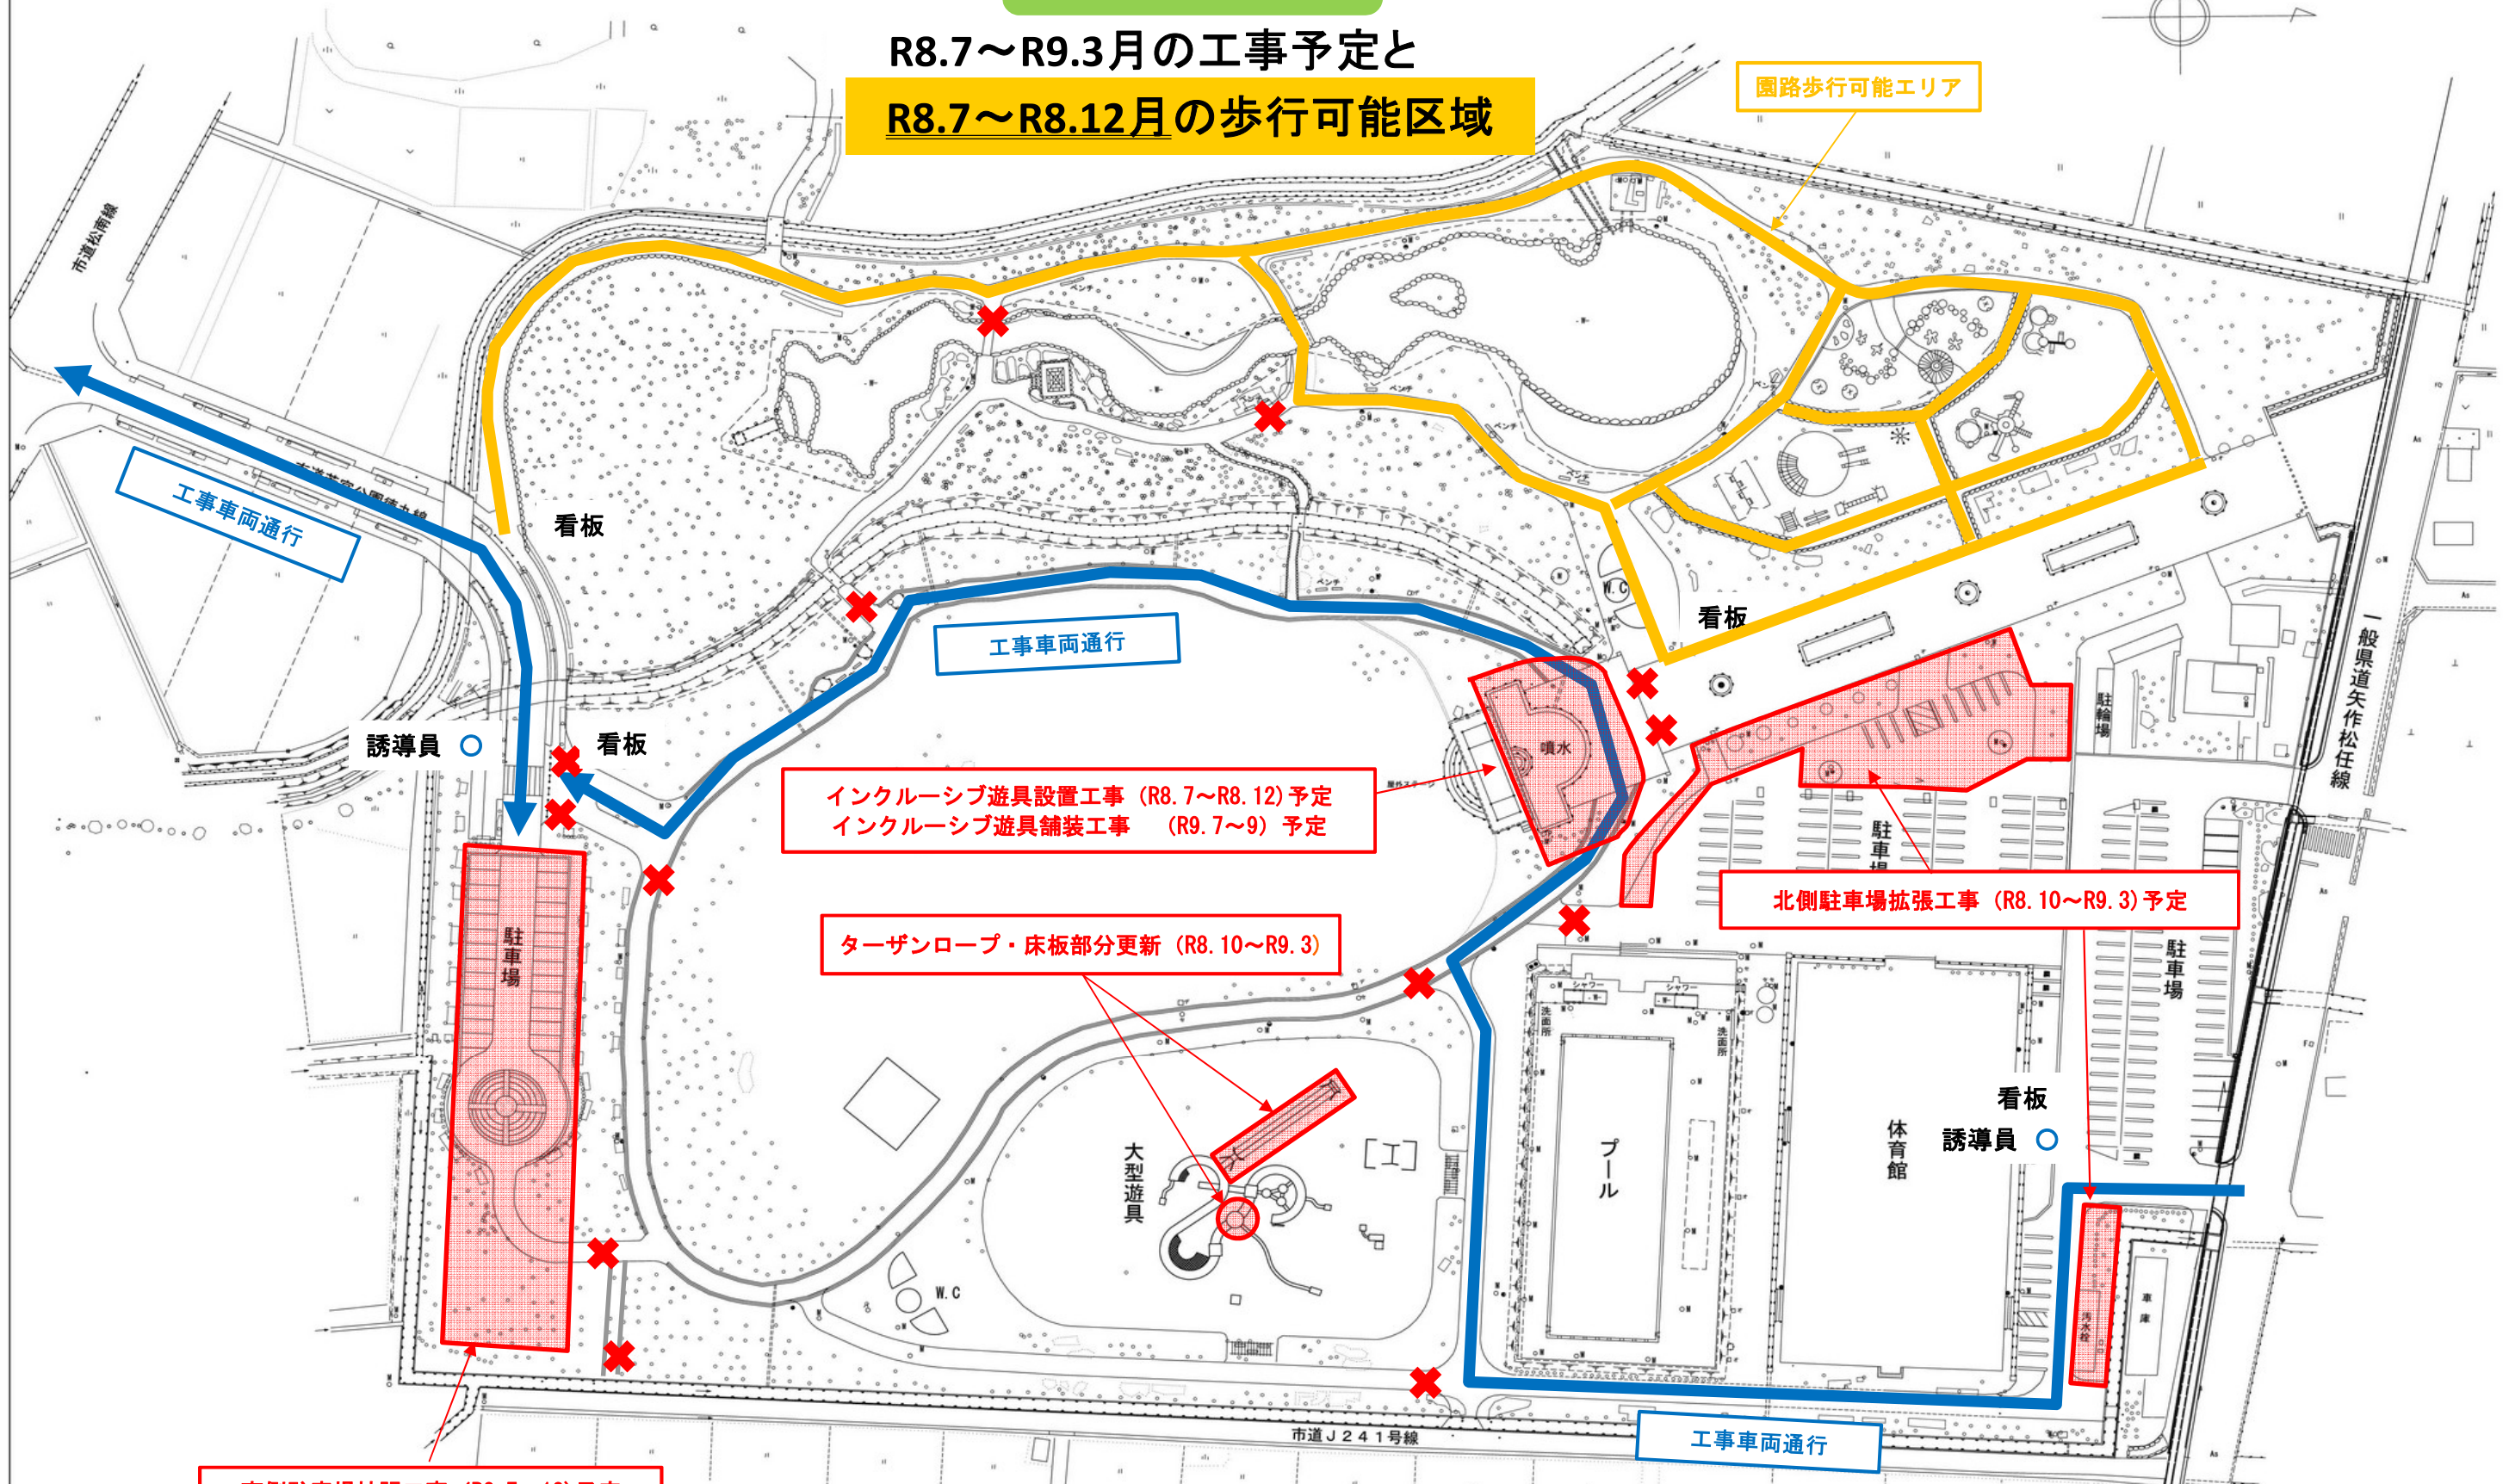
R8.7～R9.3月の工事予定と

R8.7～R8.12月の歩行可能区域

園路歩行可能エリア

市道松南線

工事車両通行

看板

工事車両通行

看板

誘導員

看板

インクルーシブ遊具設置工事（R8.7～R8.12）予定
インクルーシブ遊具舗装工事　（R9.7～9）予定

噴水

北側駐車場拡張工事（R8.10～R9.3）予定

駐輪場

駐車場

一般県道矢作松任線

ターザンロープ・床板部分更新（R8.10～R9.3）

駐車場

大型遊具

W.C

プール

体育館

看板

誘導員

駐車場

工事車両通行

市道J241号線

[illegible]